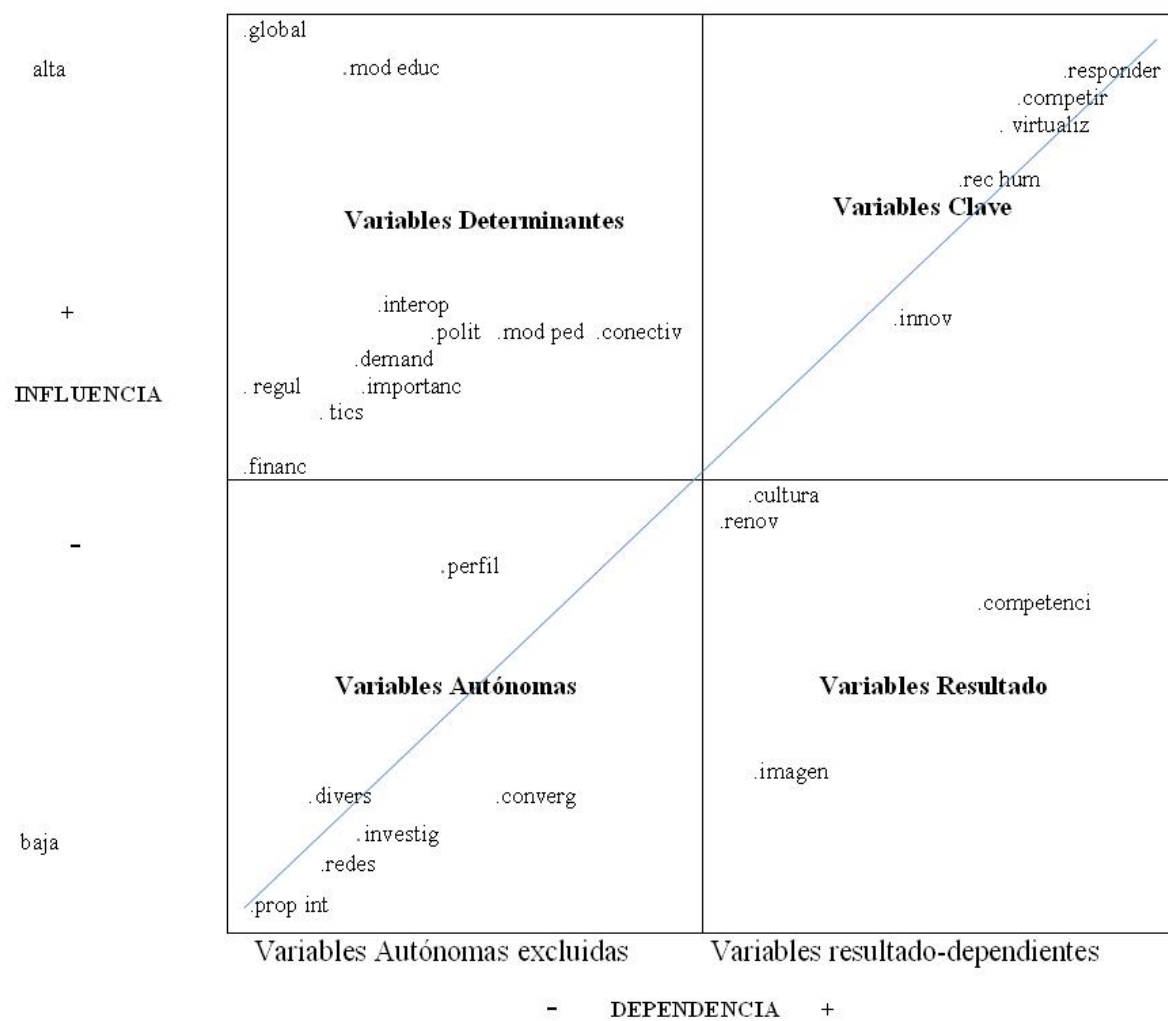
alta

+

INFLUENCIA

-

baja

.global
.mod educ

Variables Determinantes

.interop
.polit .mod ped .conectiv
.demand
. regul .importanc
. tics

.financ

.responder
.competir
. virtualiz

.rec hum
Variables Clave

.innov

.perfil

Variables Autónomas

.divers .converg
.investig
.redes

.prop int

.cultura
.renov

.competenci

Variables Resultado

.imagen

Variables Autónomas excluidas

Variables resultado-dependientes

- DEPENDENCIA +